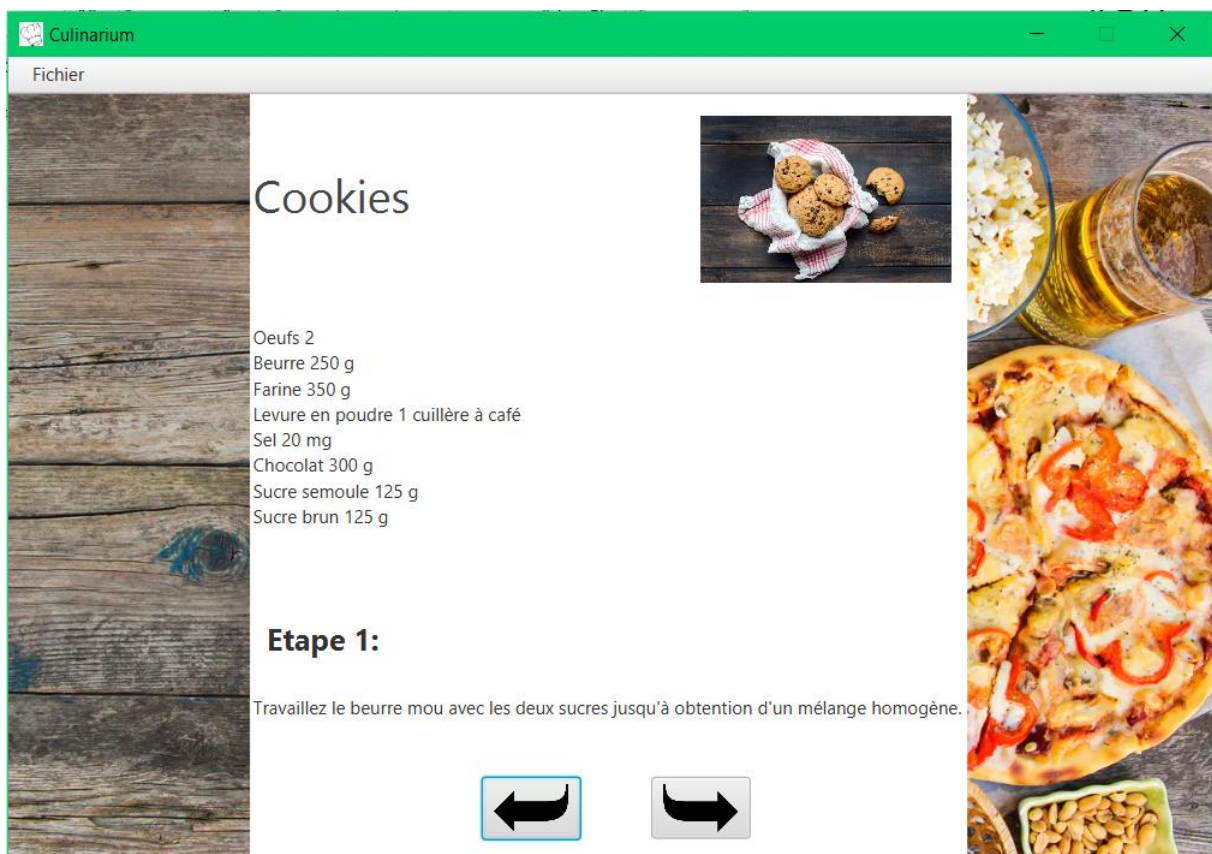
Culinarium

Fichier

Cookies

Oeufs 2
Beurre 250 g
Farine 350 g
Levure en poudre 1 cuillère à café
Sel 20 mg
Chocolat 300 g
Sucre semoule 125 g
Sucre brun 125 g

Etape 1:

Travaillez le beurre mou avec les deux sucres jusqu'à obtention d'un mélange homogène.